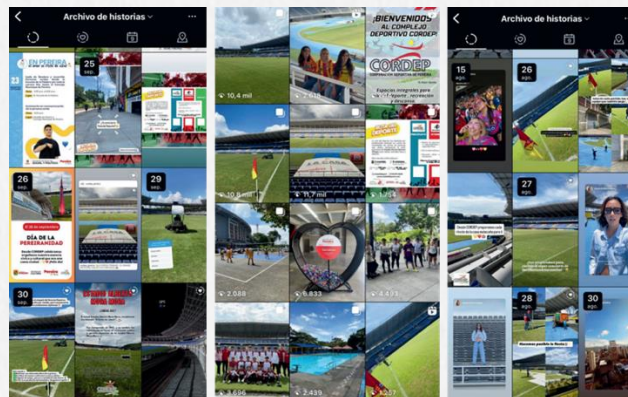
Archivo de historias

25 sep.

EN PEREIRA

26 sep.

DÍA DE LA PEREIRANIDAD

29 sep.

30 sep.

10,4 mil

10,5 mil

2.088

6.833

4.493

2.439

11,7 mil

¡BIENVENIDOS AL COMPLEJO DEPORTIVO CORDEP!

CORDEP

Espacios integrados para el deporte, recreación y deportes.

1.257

Archivo de historias

15 ago.

26 ago.

27 ago.

28 ago.

30 ago.